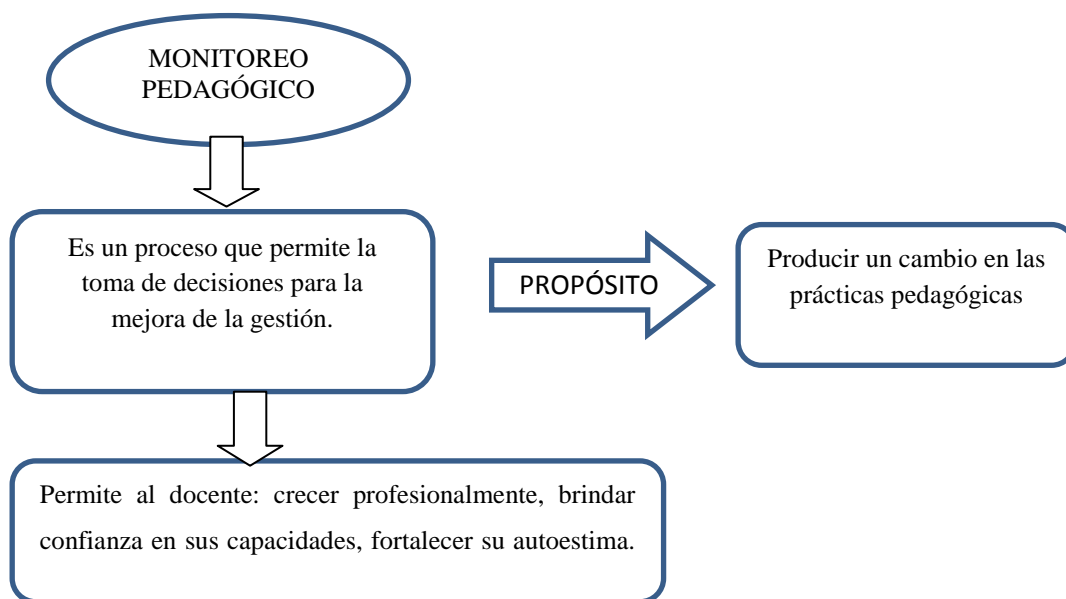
MONITOREO PEDAGÓGICO

Es un proceso que permite la toma de decisiones para la mejora de la gestión.

PROPÓSITO

Producir un cambio en las prácticas pedagógicas

Permite al docente: crecer profesionalmente, brindar confianza en sus capacidades, fortalecer su autoestima.